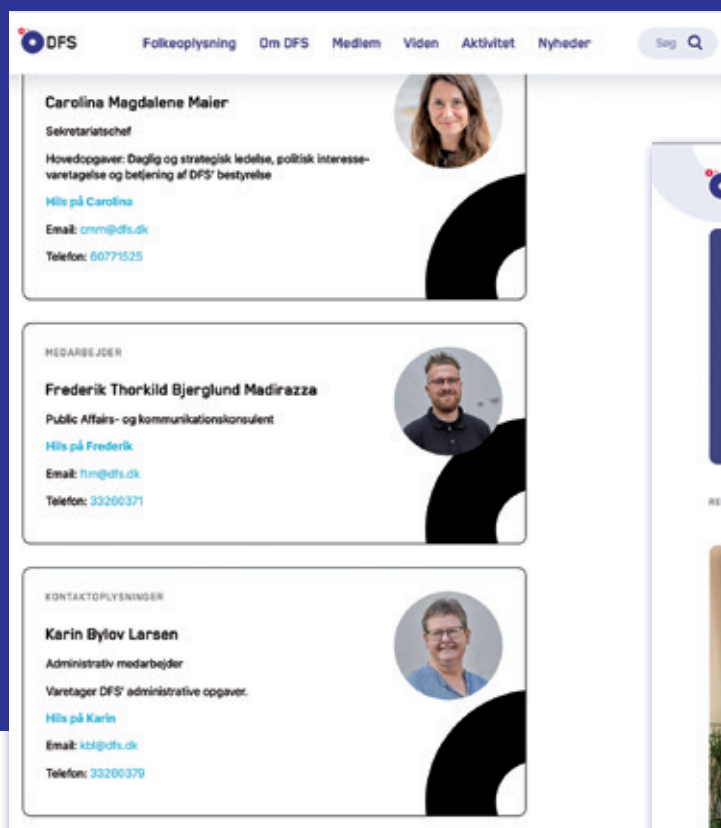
DFS Folkeoplysning Om DFS Medlem Viden Aktivitet Nyheder Søg

Carolina Magdalene Maier
Sekretariatschef
Hovedopgaver: Daglig og strategisk ledelse, politisk interessevaretagelse og betjening af DFS' bestyrelse
Hils på Carolina
Email: cmm@dfs.dk
Telefon: 60771525

MEDARBEJDER
Frederik Thorkild Bjerglund Madirazza
Public Affairs- og kommunikationskonsulent
Hils på Frederik
Email: ftm@dfs.dk
Telefon: 33260371

KONTAKTOPLYSNINGER
Karin Bylov Larsen
Administrativ medarbejder
Varetager DFS' administrative opgaver.
Hils på Karin
Email: kbl@dfs.dk
Telefon: 33260379